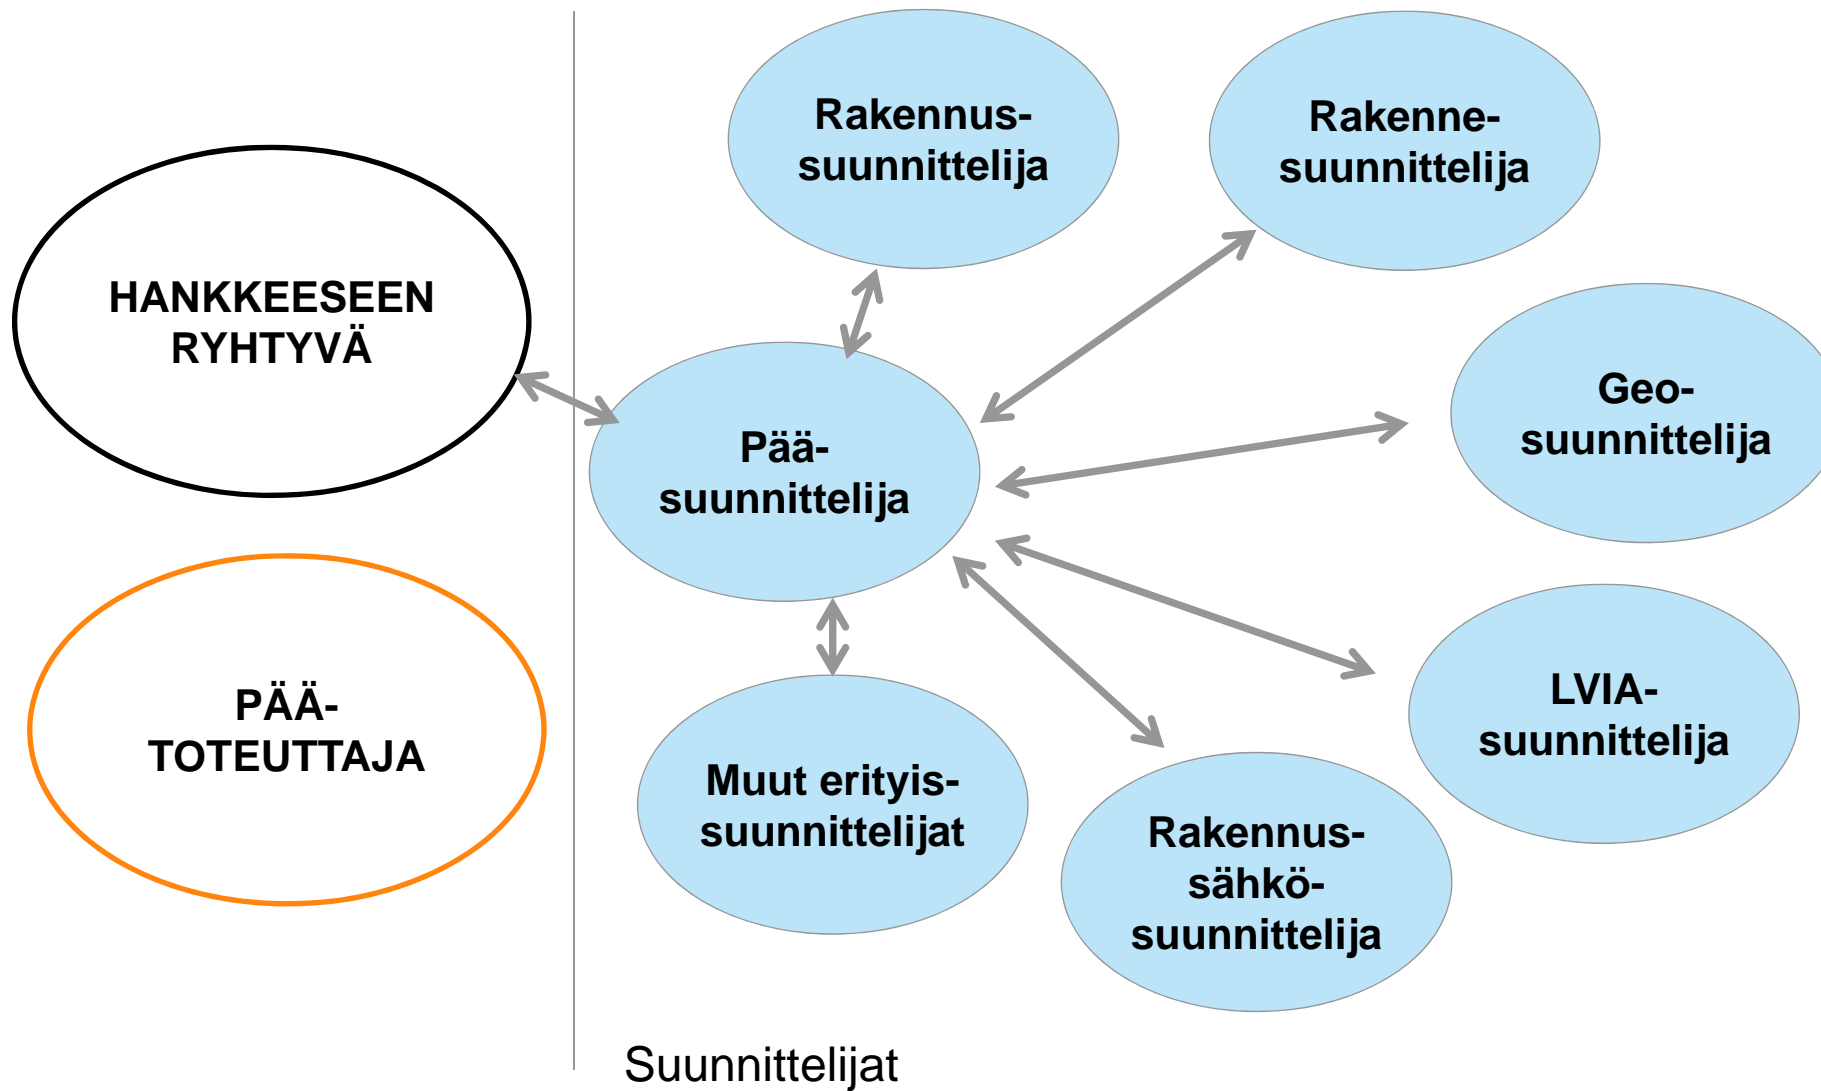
HANKKEESEEN RYHTYVÄ

PÄÄ-TOTEUTTAJA

Rakennus-suunnittelija

Rakenne-suunnittelija

Pää-suunnittelija

Geo-suunnittelija

LVIA-suunnittelija

Muut erityis-suunnittelijat

Rakennus-sähkö-suunnittelija

Suunnittelijat